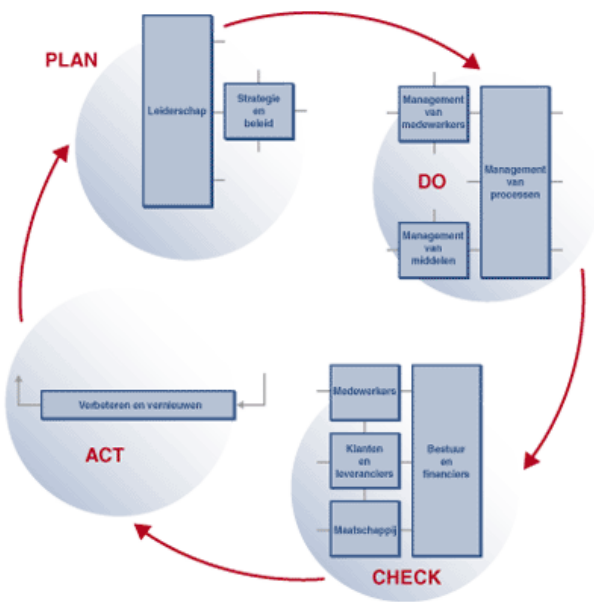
PLAN

Leiderschap

Strategie en beleid

Management van medewerkers

DO

Management van processen

Management van middelen

Medewerkers

Klanten en leveranciers

Bestuur en financiers

Maatschappij

CHECK

Verbeteren en vernieuwen

ACT